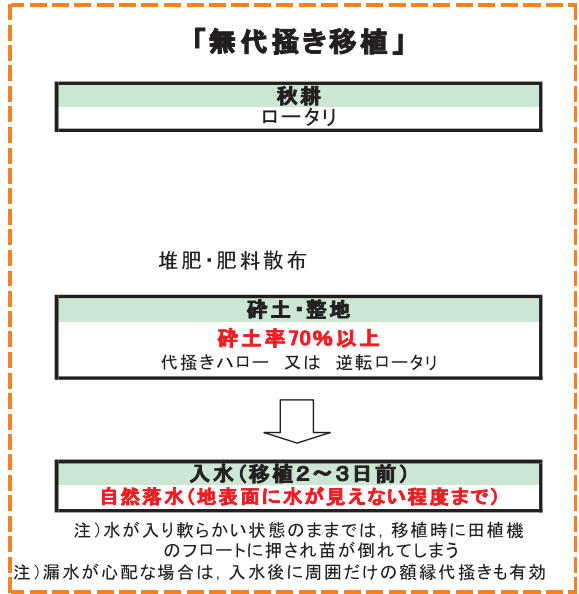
「無代掻き移植」

秋耕
ロータリ

堆肥・肥料散布

砕土・整地
砕土率70%以上
代掻きハロー　又は　逆転ロータリ

入水（移植2～3日前）
自然落水（地表面に水が見えない程度まで）

注）水が入り軟らかい状態のままでは，移植時に田植機のフロートに押され苗が倒れてしまう
注）漏水が心配な場合は，入水後に周囲だけの額縁代掻きも有効